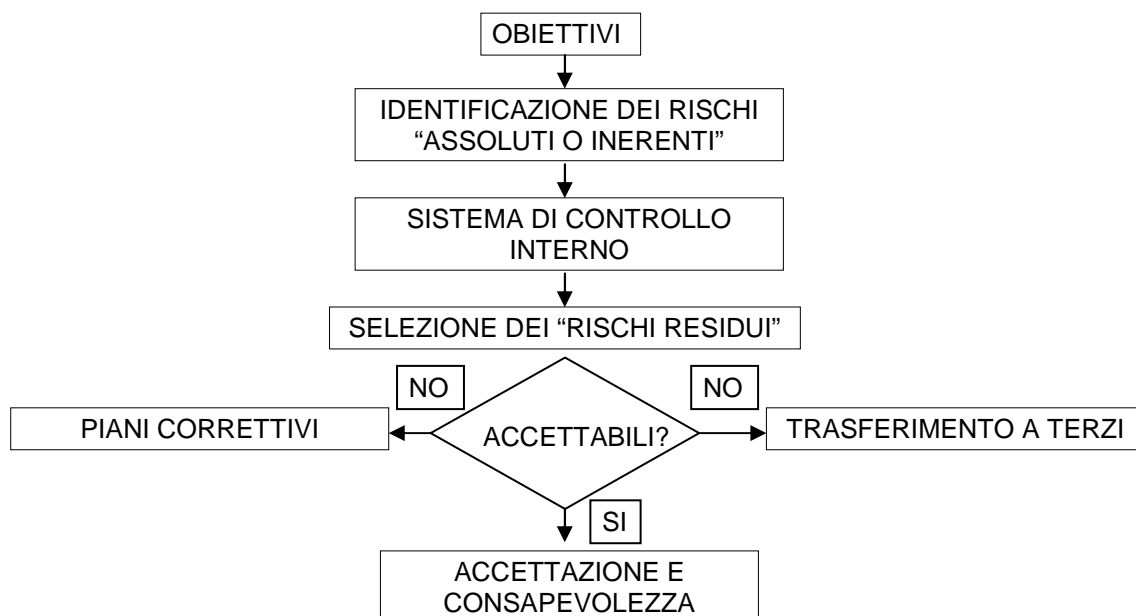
OBIETTIVI

IDENTIFICAZIONE DEI RISCHI "ASSOLUTI O INERENTI"

SISTEMA DI CONTROLLO INTERNO

SELEZIONE DEI "RISCHI RESIDUI"

NO

NO

PIANI CORRETTIVI

ACCETTABILI?

TRASFERIMENTO A TERZI

SI

ACCETTAZIONE E CONSAPEVOLEZZA